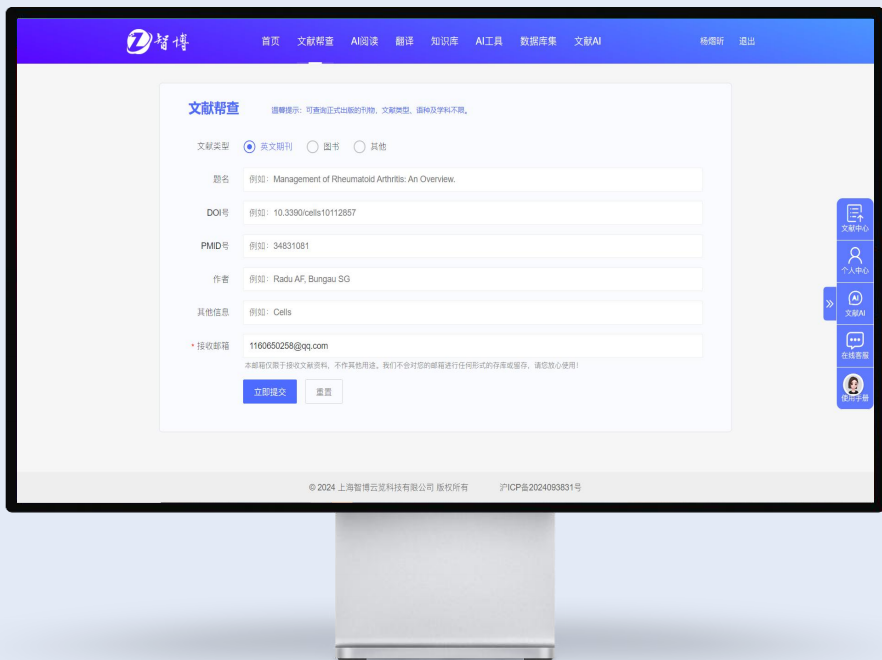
智博

首页 文献帮查 AI阅读 翻译 知识库 AI工具 数据库集 文献AI

杨煜昕 退出

文献帮查

温馨提示：可查询正式出版的刊物、文献类型、语种及学科不限。

文献类型 英文期刊 图书 其他

题名 例如：Management of Rheumatoid Arthritis: An Overview.

DOI号 例如：10.3390/cells10112857

PMID号 例如：34831081

作者 例如：Radu AF, Bungau SG

其他信息 例如：Cells

* 接收邮箱 1160650258@qq.com

本邮箱仅用于接收文献资料，不作其他用途。我们不会对您的邮箱进行任何形式的存库或留存，请您放心使用！

立即提交 重置

文献中心
个人中心
文献AI
在线客服
使用手册

© 2024 上海智博云贸科技有限公司 版权所有 沪ICP备2024093831号